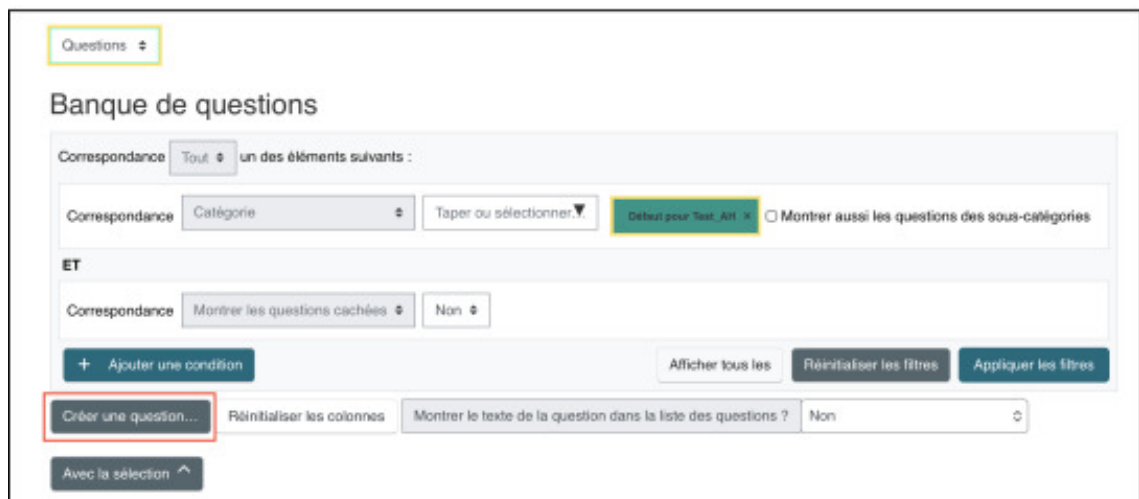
Questions ⬍

Banque de questions

Correspondance Tout ⬍ un des éléments suivants :

Correspondance Catégorie ⬍ Taper ou sélectionner ▼ Défaut pour Test_AH × ☐ Montrer aussi les questions des sous-catégories

ET

Correspondance Montrer les questions cachées ⬍ Non ⬍

+ Ajouter une condition

Afficher tous les Réinitialiser les filtres Appliquer les filtres

Créer une question… Réinitialiser les colonnes Montrer le texte de la question dans la liste des questions ? Non

Avec la sélection ^